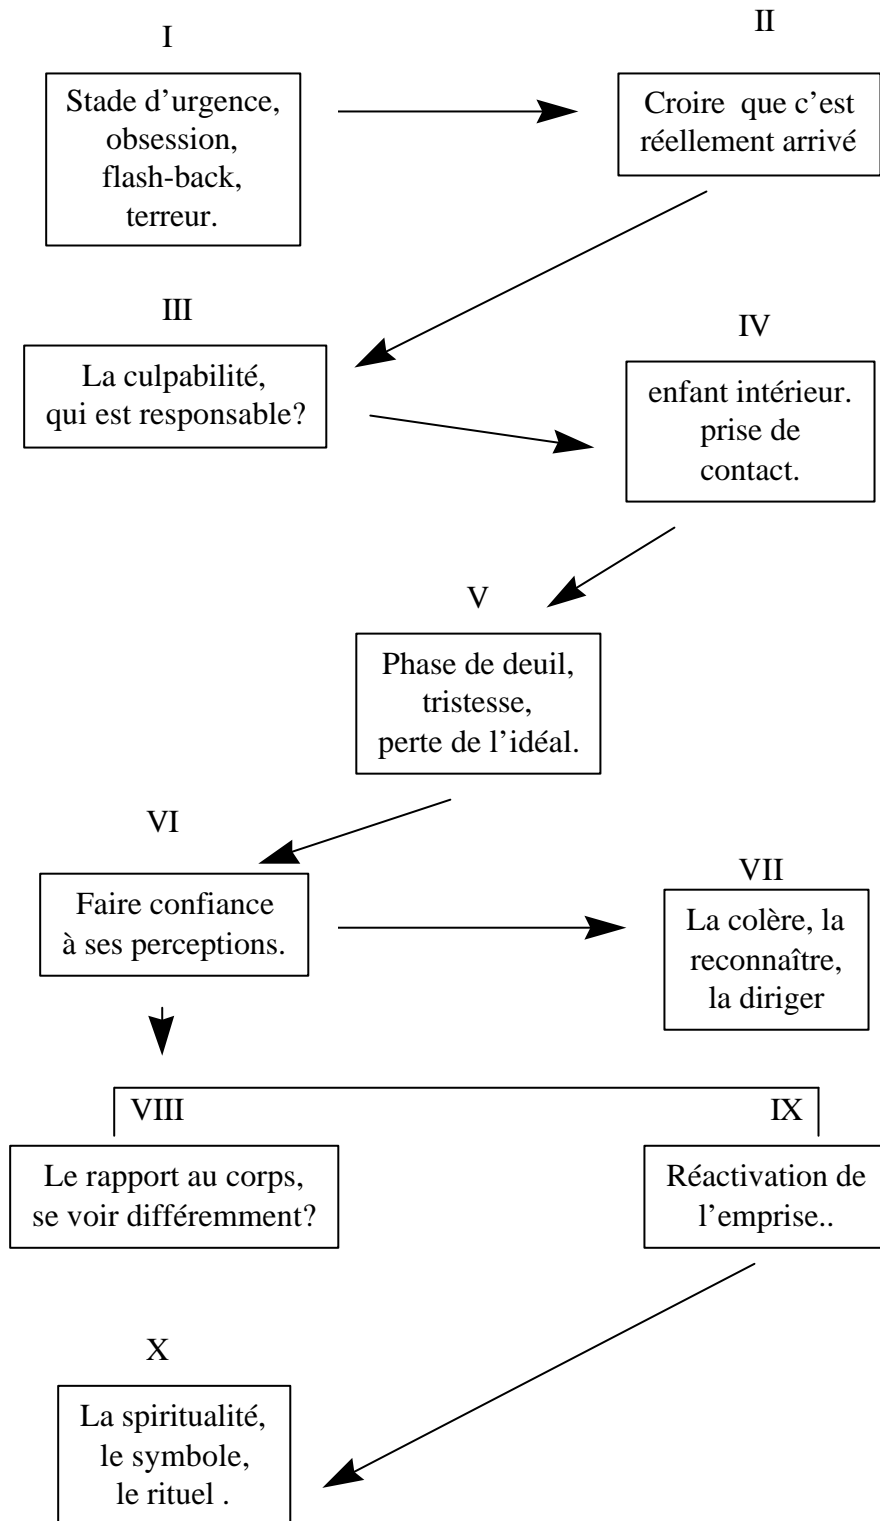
I

Stade d'urgence, obsession, flash-back, terreur.

II

Croire que c'est réellement arrivé

III

La culpabilité, qui est responsable?

IV

enfant intérieur. prise de contact.

V

Phase de deuil, tristesse, perte de l'idéal.

VI

Faire confiance à ses perceptions.

VII

La colère, la reconnaître, la diriger

VIII

Le rapport au corps, se voir différemment?

IX

Réactivation de l'emprise..

X

La spiritualité, le symbole, le rituel .